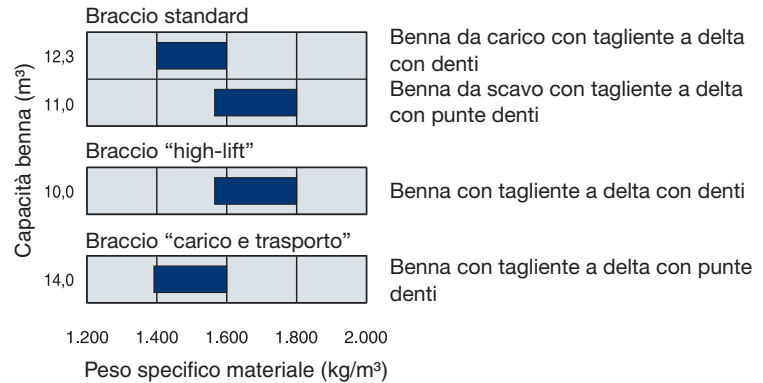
Capacità benna (m³)

Braccio standard

12,3

Benna da carico con tagliente a delta con denti

11,0

Benna da scavo con tagliente a delta con punte denti

Braccio "high-lift"

10,0

Benna con tagliente a delta con denti

Braccio "carico e trasporto"

14,0

Benna con tagliente a delta con punte denti

1.200 1.400 1.600 1.800 2.000

Peso specifico materiale (kg/m³)